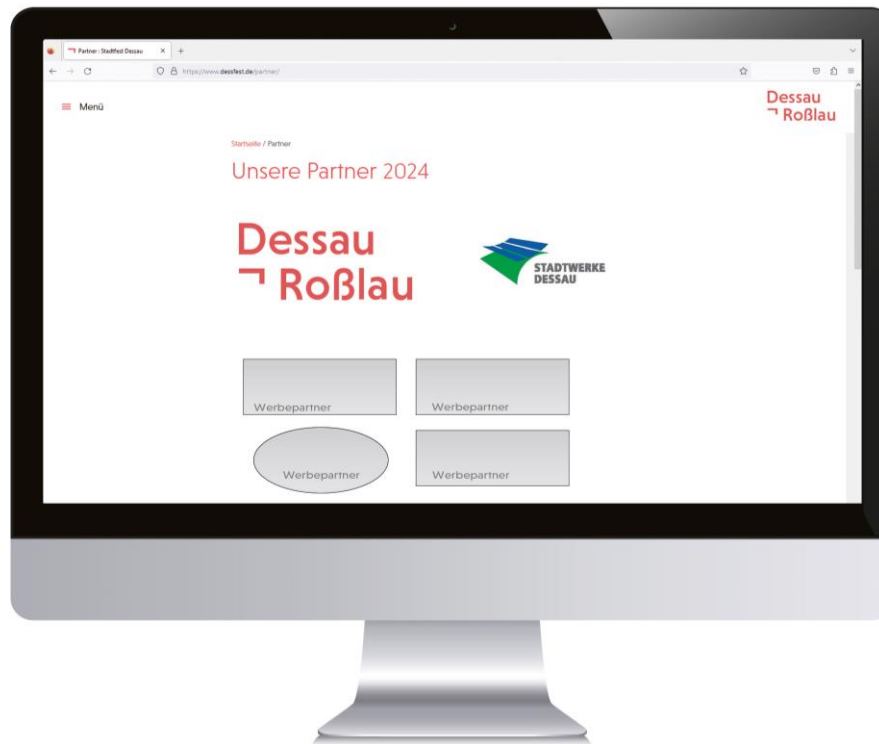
Partner - Stadtfest Dessau

https://www.dessfest.de/partner/

≡ Menü

Dessau
⌐ Roßlau

Startseite / Partner

Unsere Partner 2024

Dessau
⌐ Roßlau

STADTWERKE
DESSAU

Werbepartner

Werbepartner

Werbepartner

Werbepartner